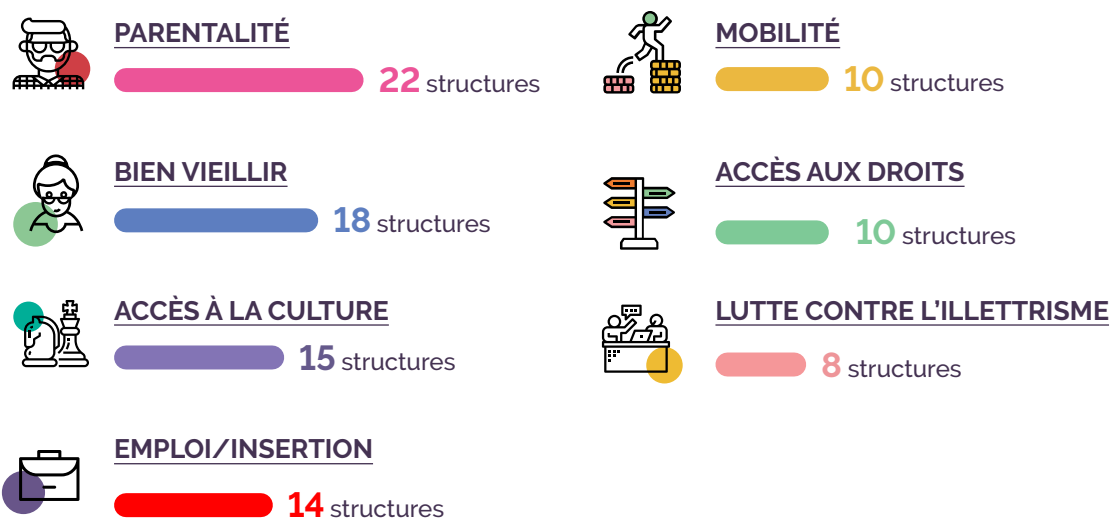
PARENTALITÉ

22 structures

BIEN VIEILLIR

18 structures

ACCÈS À LA CULTURE

15 structures

EMPLOI/INSERTION

14 structures

MOBILITÉ

10 structures

ACCÈS AUX DROITS

10 structures

LUTTE CONTRE L'ILLETTRISME

8 structures